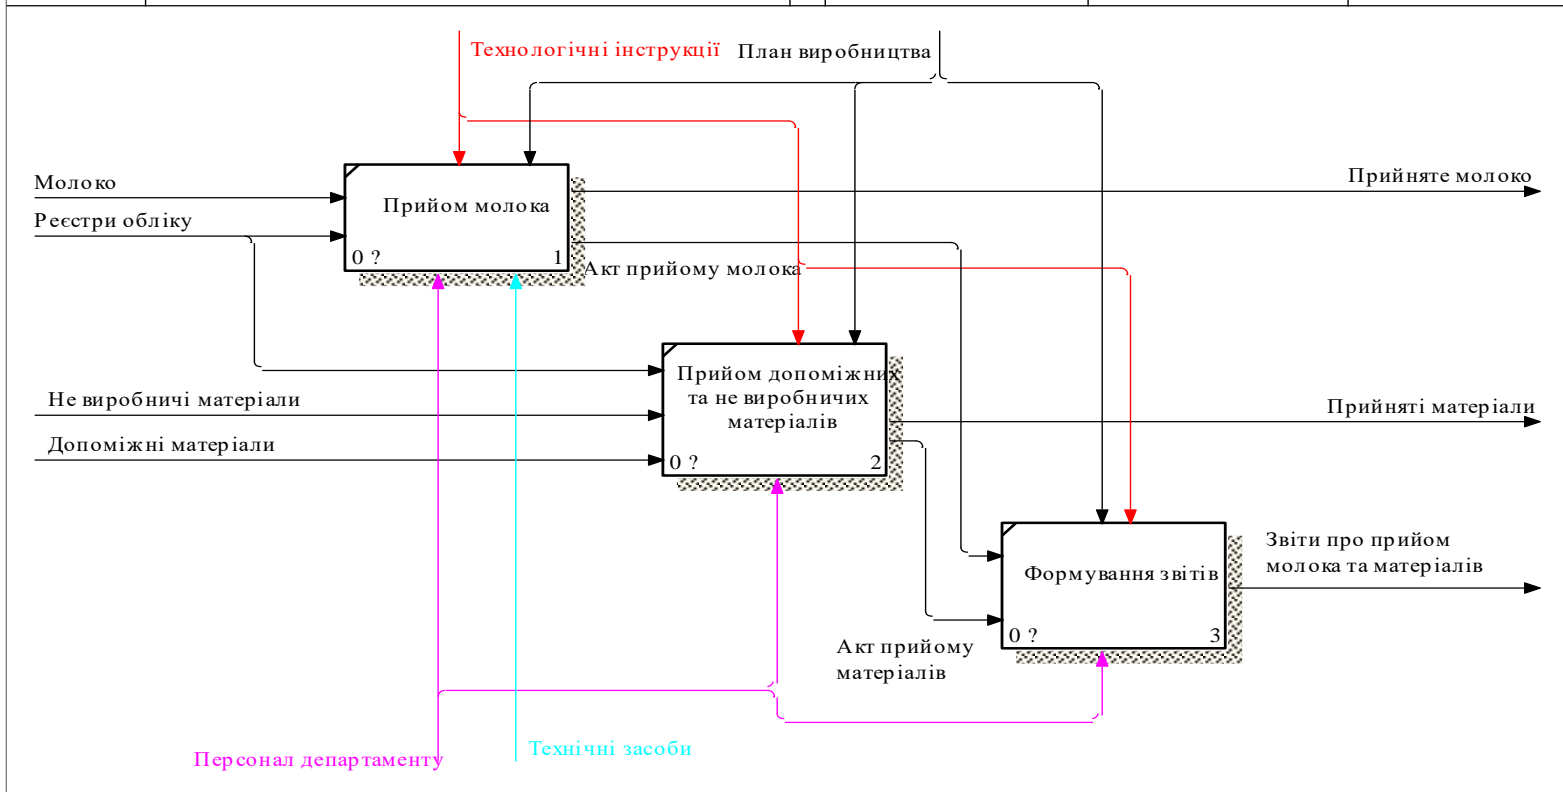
Технологічні інструкції

План виробництва

Молоко

Реєстри обліку

Прийом молока

0 ?

1

Прийняте молоко

Акт прийому молока

Прийом допоміжних та не виробничих матеріалів

Не виробничі матеріали

Допоміжні матеріали

0 ?

2

Прийняті матеріали

Формування звітів

0 ?

3

Звіти про прийом молока та матеріалів

Акт прийому матеріалів

Персонал департаменту

Технічні засоби